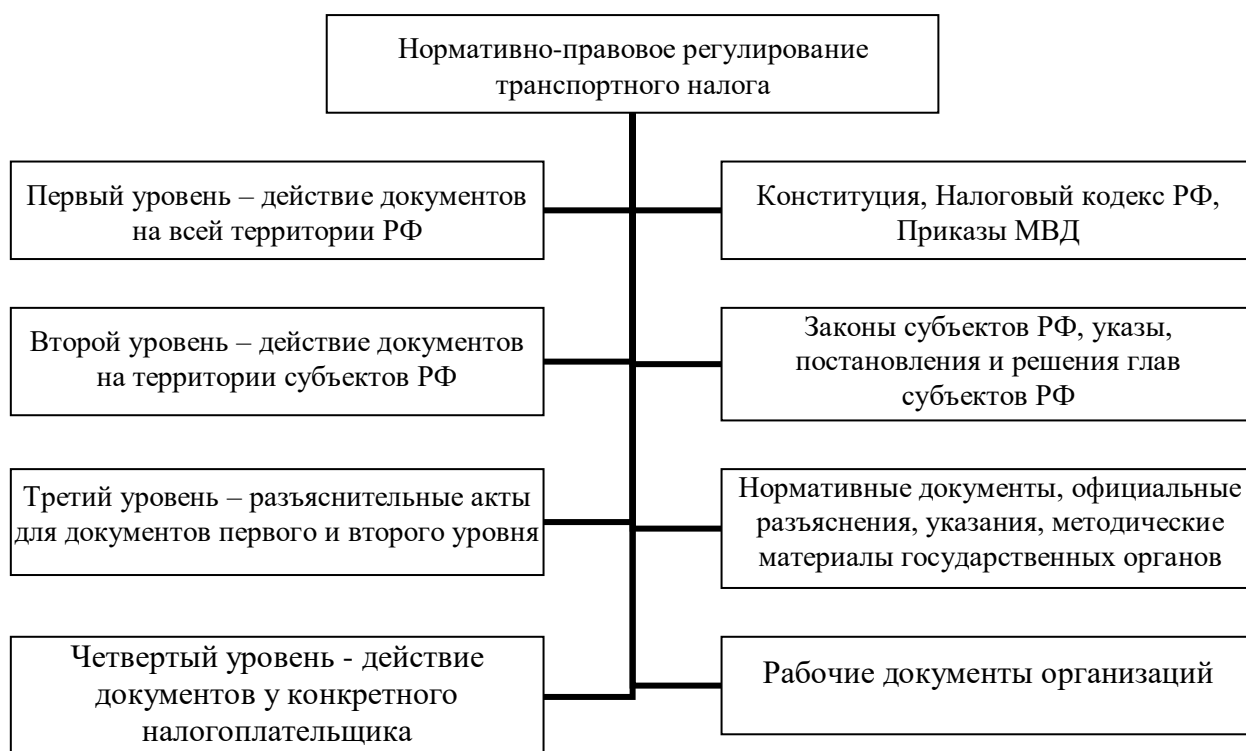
Нормативно-правовое регулирование транспортного налога

Первый уровень – действие документов на всей территории РФ

Конституция, Налоговый кодекс РФ, Приказы МВД

Второй уровень – действие документов на территории субъектов РФ

Законы субъектов РФ, указы, постановления и решения глав субъектов РФ

Третий уровень – разъяснительные акты для документов первого и второго уровня

Нормативные документы, официальные разъяснения, указания, методические материалы государственных органов

Четвертый уровень - действие документов у конкретного налогоплательщика

Рабочие документы организаций